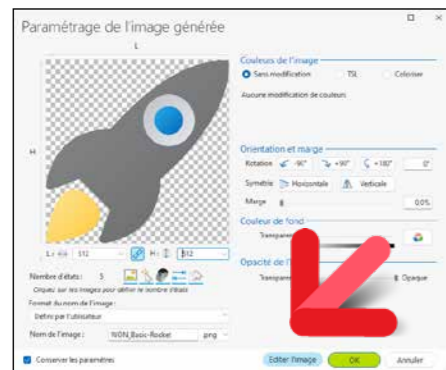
Paramétrage de l'image générée

L

H

Couleurs de l'image

Sans modification

TSL

Coloriser

Aucune modification de couleurs

Orientation et marge

Rotation

-90°

+90°

+180°

0°

Symétrie

Horizontale

Verticale

Marge

0.0%

Couleur de fond

Transparent

Opacité de l'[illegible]

Transparent

Opaque

L

512

H

512

Nombre d'états :

5

Cliquez sur les images pour définir le nombre d'états

Format du nom de l'image :

Défini par l'utilisateur

Nom de l'image :

WDN_Basic-Rocket

.png

Conserver les paramètres

Editer l'image

OK

Annuler